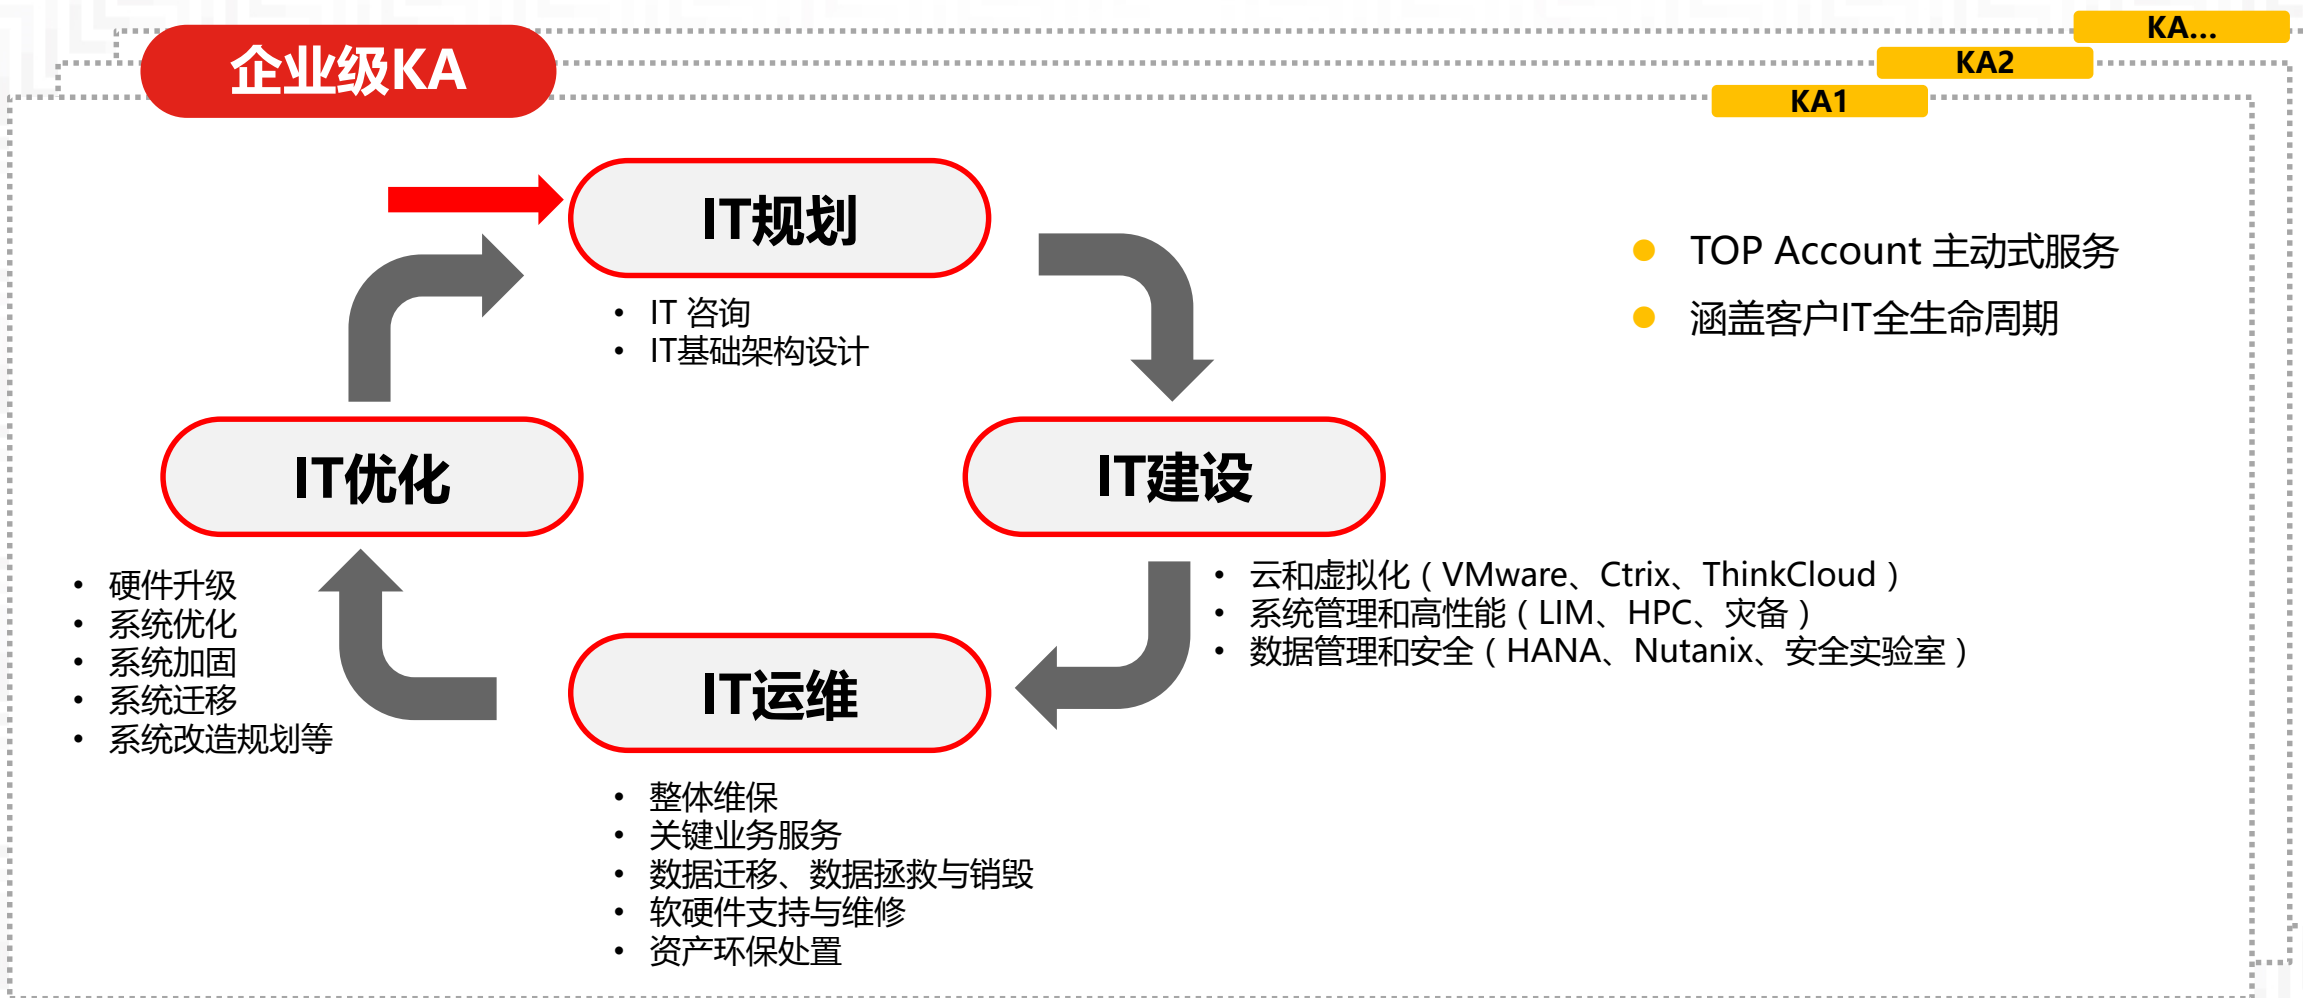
企业级KA

KA...
KA2
KA1

IT规划

- IT 咨询
- IT基础架构设计

- TOP Account 主动式服务
- 涵盖客户IT全生命周期

IT优化

IT建设

- 硬件升级
- 系统优化
- 系统加固
- 系统迁移
- 系统改造规划等

- 云和虚拟化（VMware、Ctrix、ThinkCloud）
- 系统管理和高性能（LIM、HPC、灾备）
- 数据管理和安全（HANA、Nutanix、安全实验室）

IT运维

- 整体维保
- 关键业务服务
- 数据迁移、数据拯救与销毁
- 软硬件支持与维修
- 资产环保处置